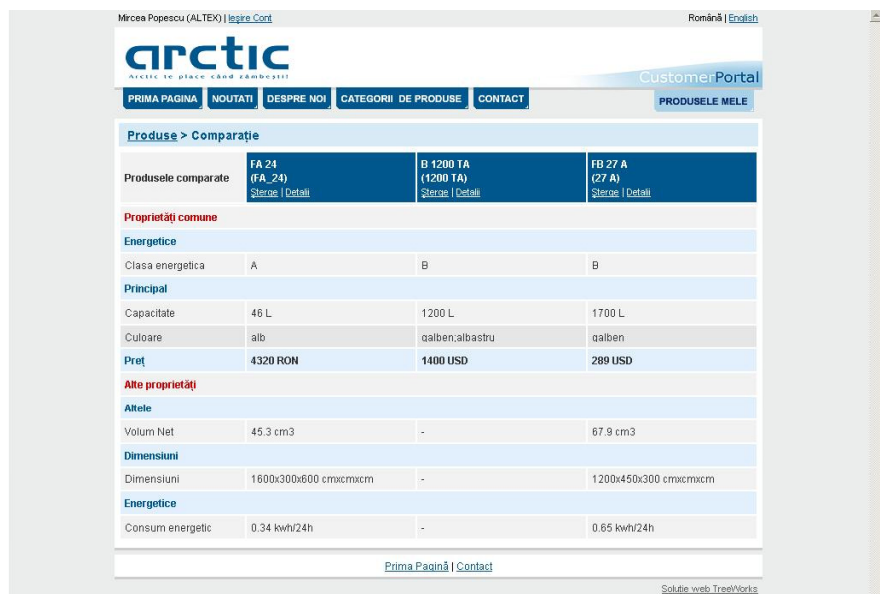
Mircea Popescu (ALTEX) | Iesire Cont

Română | English

arctic
Arctic te place când zâmbeşti!

CustomerPortal

PRIMA PAGINA | NOUTATI | DESPRE NOI | CATEGORII DE PRODUSE | CONTACT

PRODUSELE MELE

Produse > Comparație

| Produsele comparate | FA 24 (FA_24) Şterge \| Detalii | B 1200 TA (1200 TA) Şterge \| Detalii | FB 27 A (27 A) Şterge \| Detalii |
|---|---|---|---|
| Proprietăți comune | | | |
| Energetice | | | |
| Clasa energetica | A | B | B |
| Principal | | | |
| Capacitate | 46 L | 1200 L | 1700 L |
| Culoare | alb | galben;albastru | galben |
| Preț | 4320 RON | 1400 USD | 289 USD |
| Alte proprietăți | | | |
| Altele | | | |
| Volum Net | 45.3 cm3 | - | 67.9 cm3 |
| Dimensiuni | | | |
| Dimensiuni | 1600x300x600 cmxcmxcm | - | 1200x450x300 cmxcmxcm |
| Energetice | | | |
| Consum energetic | 0.34 kwh/24h | - | 0.65 kwh/24h |

Prima Pagină | Contact

Solutie web TreeWorks